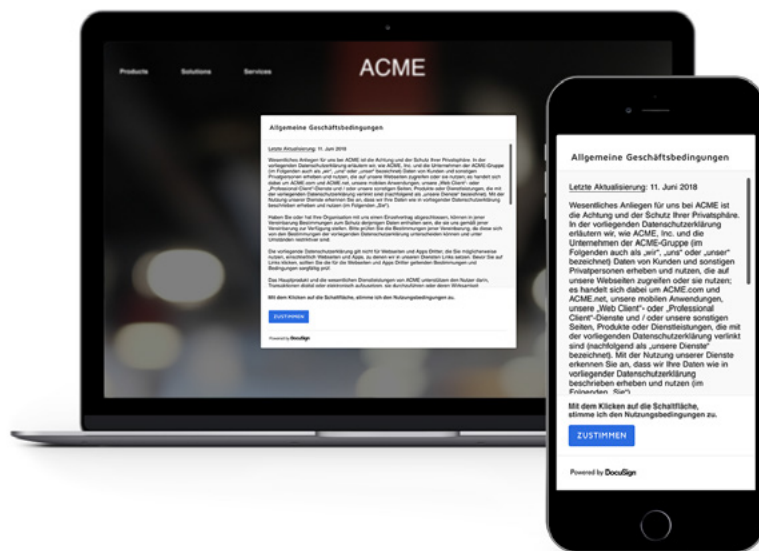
Products Solutions Services

ACME

Allgemeine Geschäftsbedingungen

Letzte Aktualisierung: 11. Juni 2018

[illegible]

Mit dem Klicken auf die Schaltfläche, stimme ich den Nutzungsbedingungen zu.

ZUSTIMMEN

Powered by DocuSign

Allgemeine Geschäftsbedingungen

Letzte Aktualisierung: 11. Juni 2018

Wesentliches Anliegen für uns bei ACME ist die Achtung und der Schutz Ihrer Privatsphäre. In der vorliegenden Datenschutzerklärung erläutern wir, wie ACME, Inc. und die Unternehmen der ACME-Gruppe (im Folgenden auch als „wir", „uns" oder „unser" bezeichnet) Daten von Kunden und sonstigen Privatpersonen erheben und nutzen, die auf unsere Webseiten zugreifen oder sie nutzen; es handelt sich dabei um ACME.com und ACME.net, unsere mobilen Anwendungen, unsere „Web Client"- oder „Professional Client"-Dienste und / oder unsere sonstigen Seiten, Produkte oder Dienstleistungen, die mit der vorliegenden Datenschutzerklärung verlinkt sind (nachfolgend als „unsere Dienste" bezeichnet). Mit der Nutzung unserer Dienste erkennen Sie an, dass wir Ihre Daten wie in vorliegender Datenschutzerklärung beschrieben erheben und nutzen (im Folgenden „Sie").

Mit dem Klicken auf die Schaltfläche, stimme ich den Nutzungsbedingungen zu.

ZUSTIMMEN

Powered by DocuSign